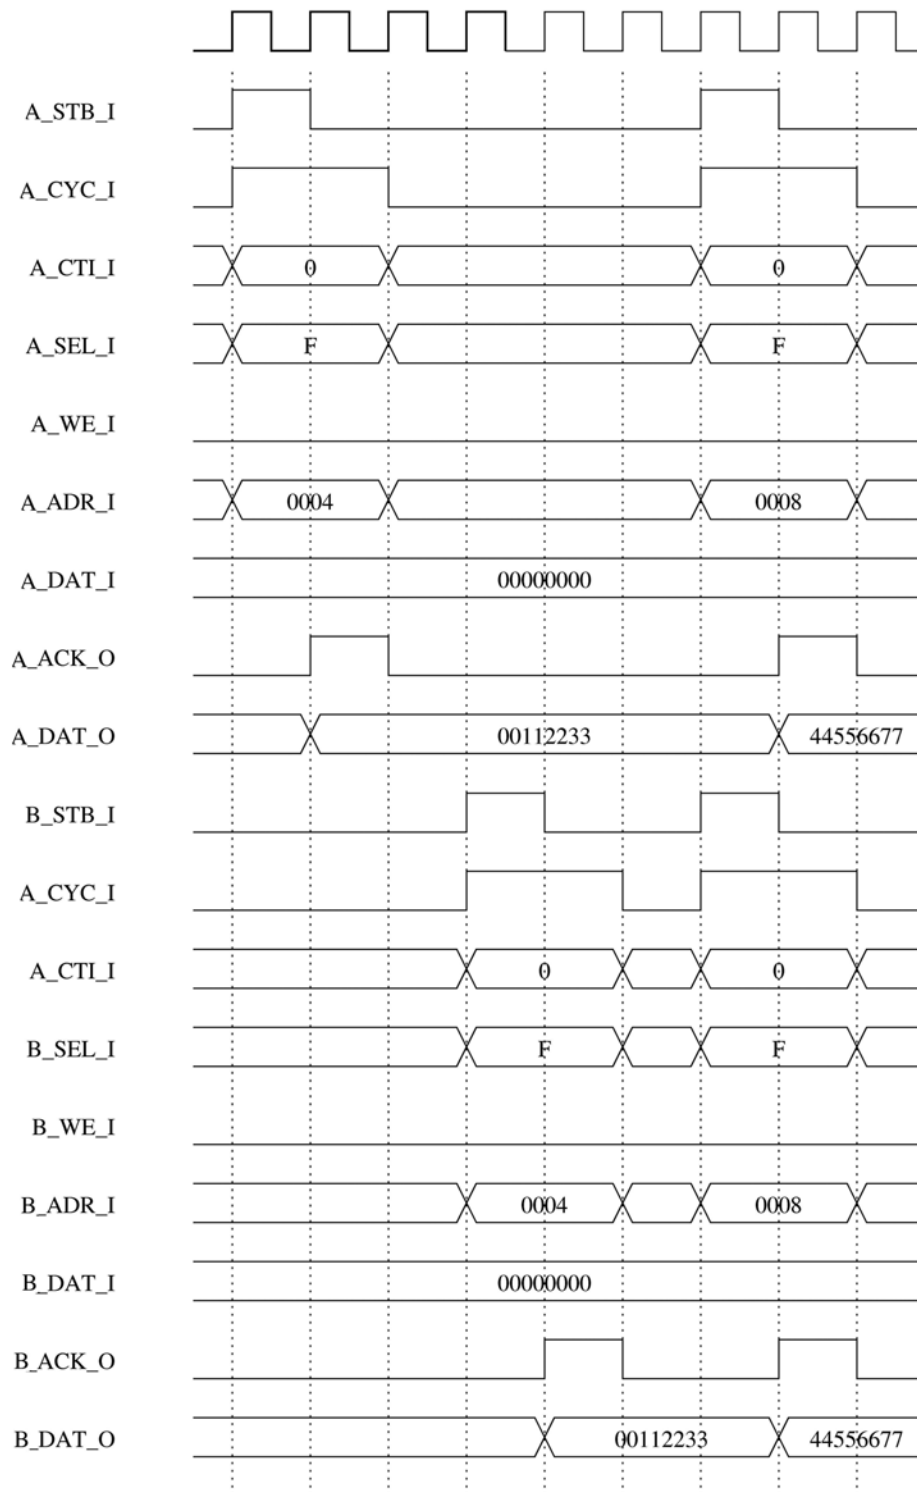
A_STB_I

A_CYC_I

A_CTI_I
0
0

A_SEL_I
F
F

A_WE_I

A_ADR_I
0004
0008

A_DAT_I
00000000

A_ACK_O

A_DAT_O
00112233
44556677

B_STB_I

A_CYC_I

A_CTI_I
0
0

B_SEL_I
F
F

B_WE_I

B_ADR_I
0004
0008

B_DAT_I
00000000

B_ACK_O

B_DAT_O
00112233
44556677